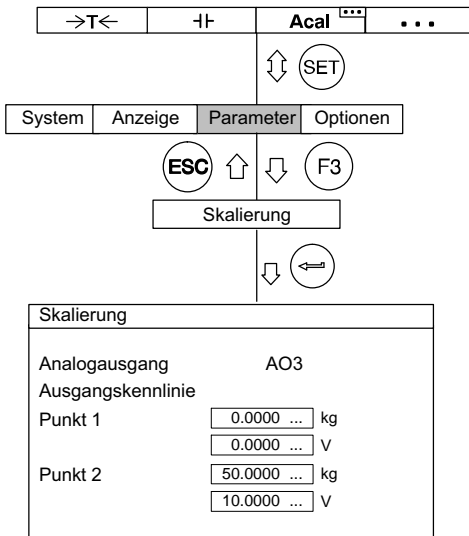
| →T← | ⊣⊢ | Acal ••• | • • • |
|---|---|---|---|

SET

| System | Anzeige | Parameter | Optionen |
|---|---|---|---|

ESC

F3

Skalierung

Skalierung

Analogausgang AO3

Ausgangskennlinie

Punkt 1 0.0000 ... kg

0.0000 ... V

Punkt 2 50.0000 ... kg

10.0000 ... V